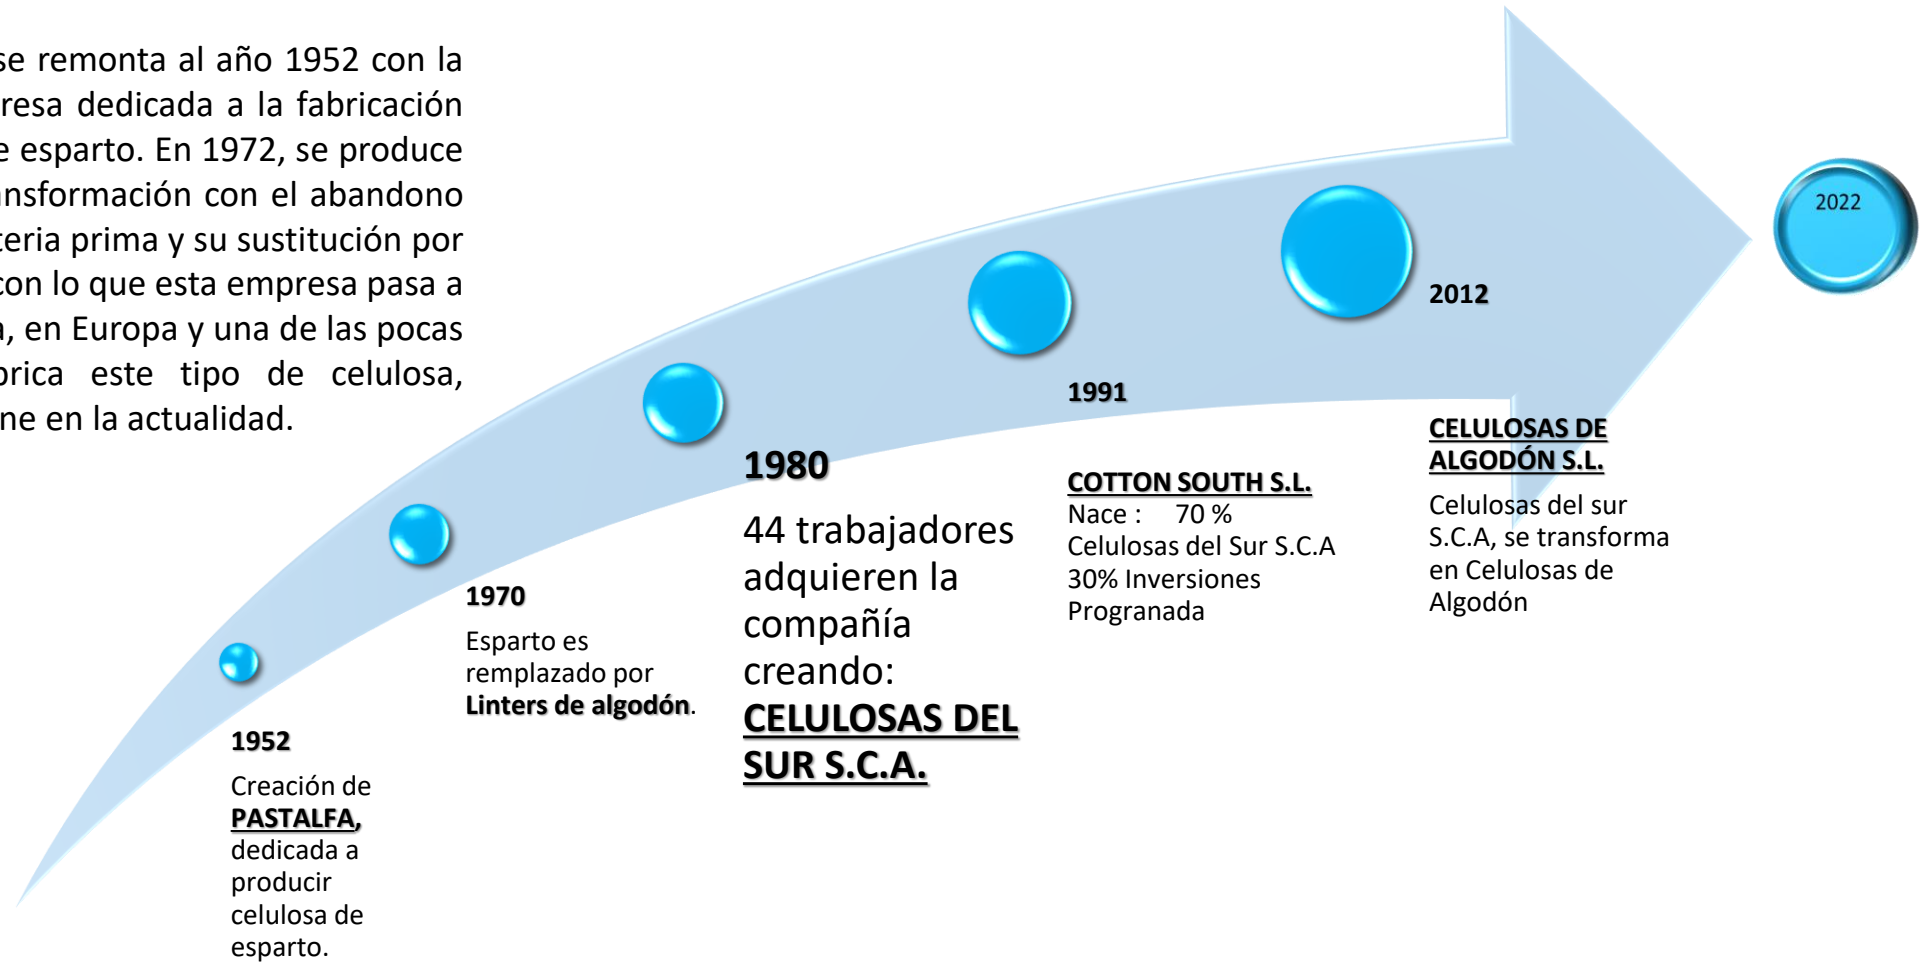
se remonta al año 1952 con la resa dedicada a la fabricación e esparto. En 1972, se produce nsformación con el abandono teria prima y su sustitución por con lo que esta empresa pasa a , en Europa y una de las pocas brica este tipo de celulosa, ne en la actualidad.

2022

2012

1991

1980

44 trabajadores adquieren la compañía creando:

CELULOSAS DEL SUR S.C.A.

1970

Esparto es remplazado por Linters de algodón.

1952

Creación de PASTALFA, dedicada a producir celulosa de esparto.

COTTON SOUTH S.L.

Nace : 70 % Celulosas del Sur S.C.A 30% Inversiones Progranada

CELULOSAS DE ALGODÓN S.L.

Celulosas del sur S.C.A, se transforma en Celulosas de Algodón